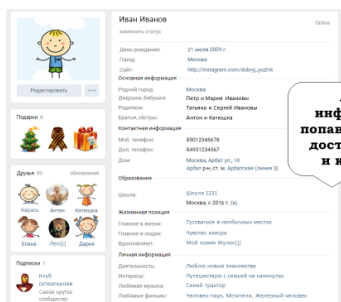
Иван Иванов
изменить статус

Online

День рождения: 21 июля 2009 г.
Город: Москва
Сайт: http://instagram.com/dobryj_vozhik
Основная информация
Родной город: Москва
Дедушки, бабушки: Петр и Мария Ивановы
Родители: Татьяна и Сергей Ивановы
Братья, сёстры: Антон и Катюшка
Контактная информация
Моб. телефон: 89012345678
Доп. телефон: 84951234567
Дом: Москва, Арбат ул., 10
Арбат р-н, ст. м. Арбатская (линия 3)
Образование
Школа: Школа 1231
Москва, с 2016 г. (а)
Жизненная позиция
Главное в жизни: Тусоваться в необычных местах
Главное в людях: Чувство юмора
Вдохновляют: Мой хомяк Жулик)))
Личная информация
Деятельность: Люблю новые знакомства
Интересы: Путешествую с семьей на каникулах
Любимая музыка: Синий трактор
Любимые фильмы: Человек-паук, Мстители, Железный человек

Редактировать

Подарки 6

Друзья 50 обновления
Карась Антон Катюшка
Елена Лео(() Дарья

Подписки 7
Клуб суперкотов
Самое крутое сообщество

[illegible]
инф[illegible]
попав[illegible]
дост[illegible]
и н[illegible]